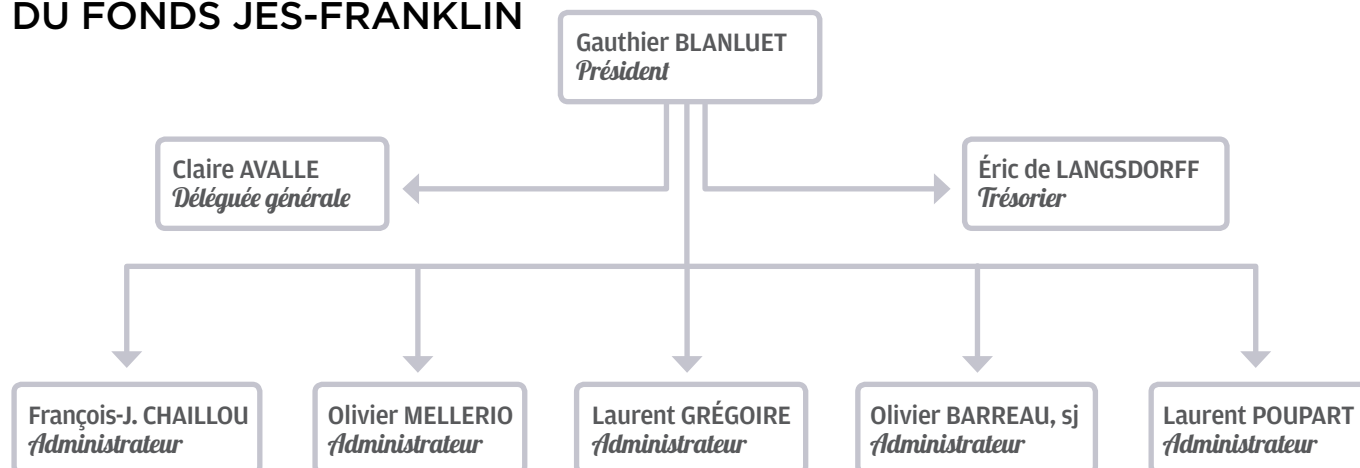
DU FONDS JES-FRANKLIN

Gauthier BLANLUET
Président

Claire AVALLE
Déléguée générale

Éric de LANGSDORFF
Trésorier

François-J. CHAILLOU
Administrateur

Olivier MELLERIO
Administrateur

Laurent GRÉGOIRE
Administrateur

Olivier BARREAU, sj
Administrateur

Laurent POUPART
Administrateur